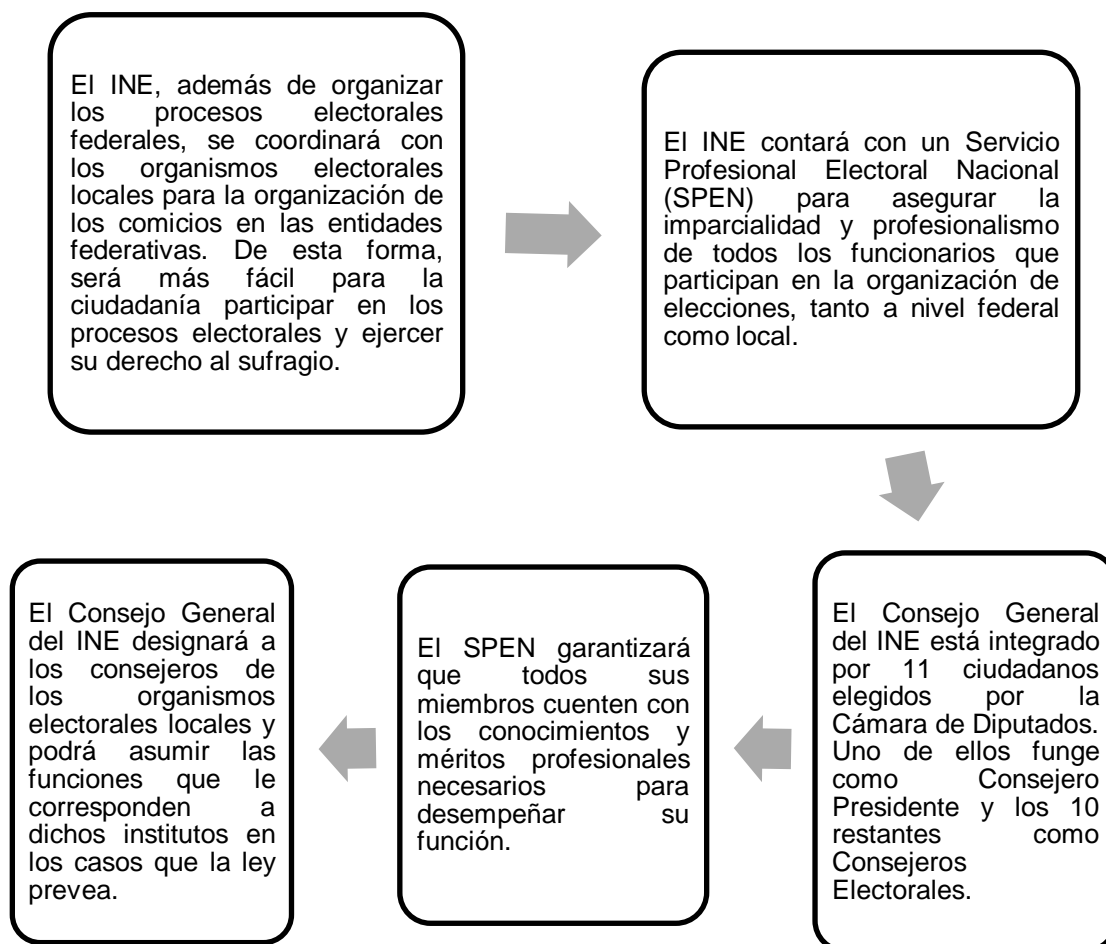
El INE, además de organizar los procesos electorales federales, se coordinará con los organismos electorales locales para la organización de los comicios en las entidades federativas. De esta forma, será más fácil para la ciudadanía participar en los procesos electorales y ejercer su derecho al sufragio.

El INE contará con un Servicio Profesional Electoral Nacional (SPEN) para asegurar la imparcialidad y profesionalismo de todos los funcionarios que participan en la organización de elecciones, tanto a nivel federal como local.

El Consejo General del INE está integrado por 11 ciudadanos elegidos por la Cámara de Diputados. Uno de ellos funge como Consejero Presidente y los 10 restantes como Consejeros Electorales.

El SPEN garantizará que todos sus miembros cuenten con los conocimientos y méritos profesionales necesarios para desempeñar su función.

El Consejo General del INE designará a los consejeros de los organismos electorales locales y podrá asumir las funciones que le corresponden a dichos institutos en los casos que la ley prevea.